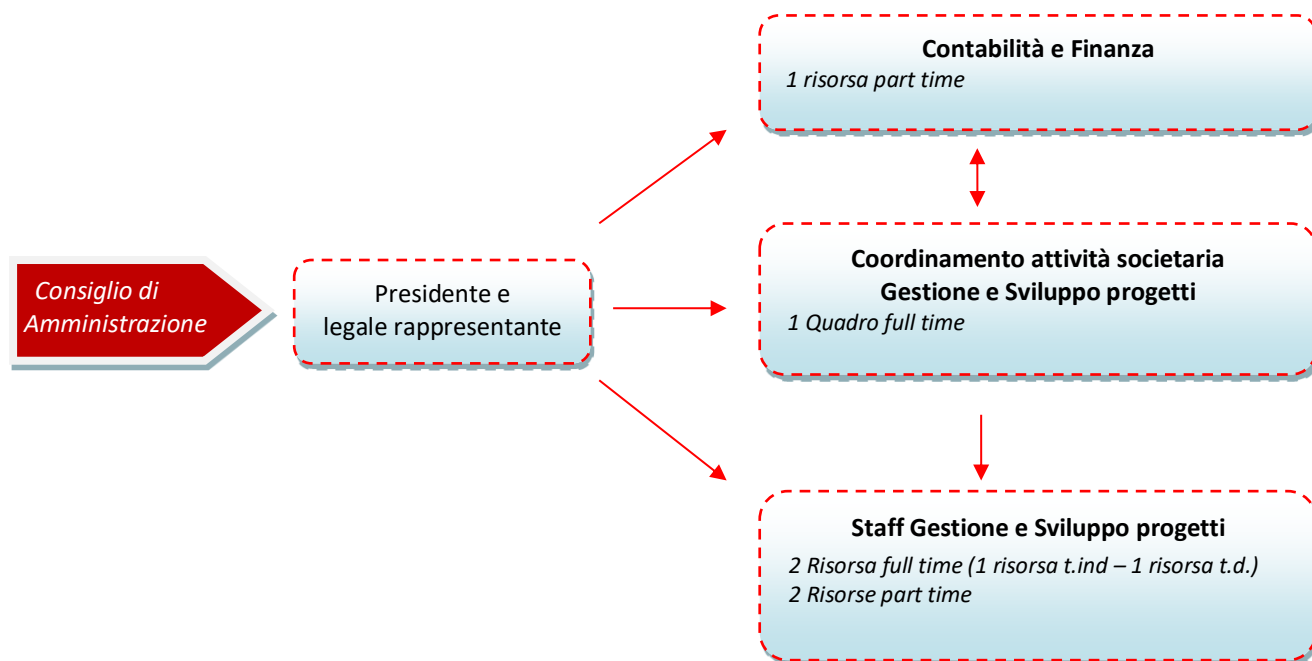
Consiglio di Amministrazione

Presidente e legale rappresentante

**Contabilità e Finanza**
*1 risorsa part time*

**Coordinamento attività societaria**
**Gestione e Sviluppo progetti**
*1 Quadro full time*

**Staff Gestione e Sviluppo progetti**
*2 Risorsa full time (1 risorsa t.ind – 1 risorsa t.d.)*
*2 Risorse part time*